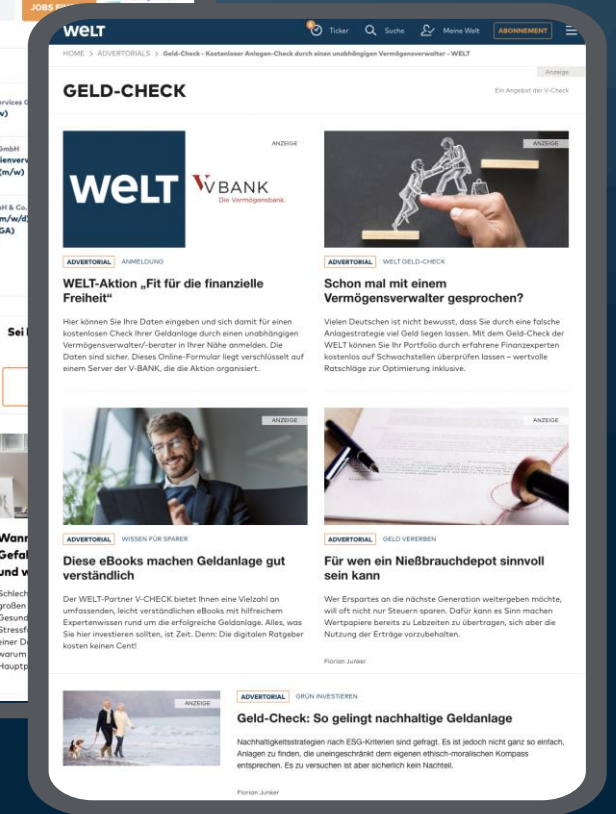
JOBS FÜ

WELT

Ticker Suche Meine Welt ABONNEMENT

HOME > ADVERTORIALS > Geld-Check - Kostenloser Anlagen-Check durch einen unabhängigen Vermögensverwalter - WELT

Anzeige

GELD-CHECK

Ein Angebot der V-Check

ANZEIGE

WELT VBANK Die Vermögensbank.

ADVERTORIAL ANMELDUNG

WELT-Aktion „Fit für die finanzielle Freiheit"

Hier können Sie Ihre Daten eingeben und sich damit für einen kostenlosen Check Ihrer Geldanlage durch einen unabhängigen Vermögensverwalter/-berater in Ihrer Nähe anmelden. Die Daten sind sicher. Dieses Online-Formular liegt verschlüsselt auf einem Server der V-BANK, die die Aktion organisiert.

ANZEIGE

ADVERTORIAL WELT GELD-CHECK

Schon mal mit einem Vermögensverwalter gesprochen?

Vielen Deutschen ist nicht bewusst, dass Sie durch eine falsche Anlagestrategie viel Geld liegen lassen. Mit dem Geld-Check der WELT können Sie Ihr Portfolio durch erfahrene Finanzexperten kostenlos auf Schwachstellen überprüfen lassen – wertvolle Ratschläge zur Optimierung inklusive.

ANZEIGE

ADVERTORIAL WISSEN FÜR SPARER

Diese eBooks machen Geldanlage gut verständlich

Der WELT-Partner V-CHECK bietet Ihnen eine Vielzahl an umfassenden, leicht verständlichen eBooks mit hilfreichem Expertenwissen rund um die erfolgreiche Geldanlage. Alles, was Sie hier investieren sollten, ist Zeit. Denn: Die digitalen Ratgeber kosten keinen Cent!

ANZEIGE

ADVERTORIAL GELD VERERBEN

Für wen ein Nießbrauchdepot sinnvoll sein kann

Wer Erspartes an die nächste Generation weitergeben möchte, will oft nicht nur Steuern sparen. Dafür kann es Sinn machen Wertpapiere bereits zu Lebzeiten zu übertragen, sich aber die Nutzung der Erträge vorzubehalten.

Florian Junker

ANZEIGE

ADVERTORIAL GRÜN INVESTIEREN

Geld-Check: So gelingt nachhaltige Geldanlage

Nachhaltigkeitsstrategien nach ESG-Kriterien sind gefragt. Es ist jedoch nicht ganz so einfach, Anlagen zu finden, die uneingeschränkt dem eigenen ethisch-moralischen Kompass entsprechen. Es zu versuchen ist aber sicherlich kein Nachteil.

Florian Junker